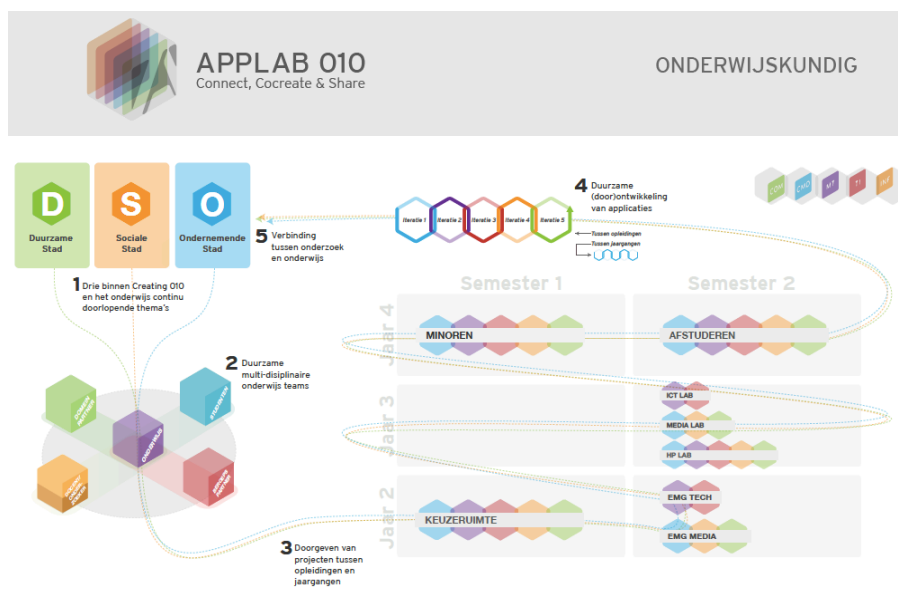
APPLAB 010
Connect, Cocreate & Share

ONDERWIJSKUNDIG

D
Duurzame Stad

S
Sociale Stad

O
Ondernemende Stad

5 Verbinding tussen onderzoek en onderwijs

Iteratie 1 Iteratie 2 Iteratie 3 Iteratie 4 Iteratie 5

Tussen opleidingen
Tussen jaargangen

4 Duurzame (door)ontwikkeling van applicaties

CMI CMD MT TI INF

1 Drie binnen Creating 010 en het onderwijs continu doorlopende thema's

2 Duurzame multi-disciplinaire onderwijs teams

3 Doorgeven van projecten tussen opleidingen en jaargangen

Semester 1
Semester 2

Jaar 4
MINOREN
AFSTUDEREN

Jaar 3
ICT LAB
MEDIA LAB
HP LAB

Jaar 2
KEUZERUIMTE
EMG TECH
EMG MEDIA

ONDERWIJS
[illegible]
STUDENTEN
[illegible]
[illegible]